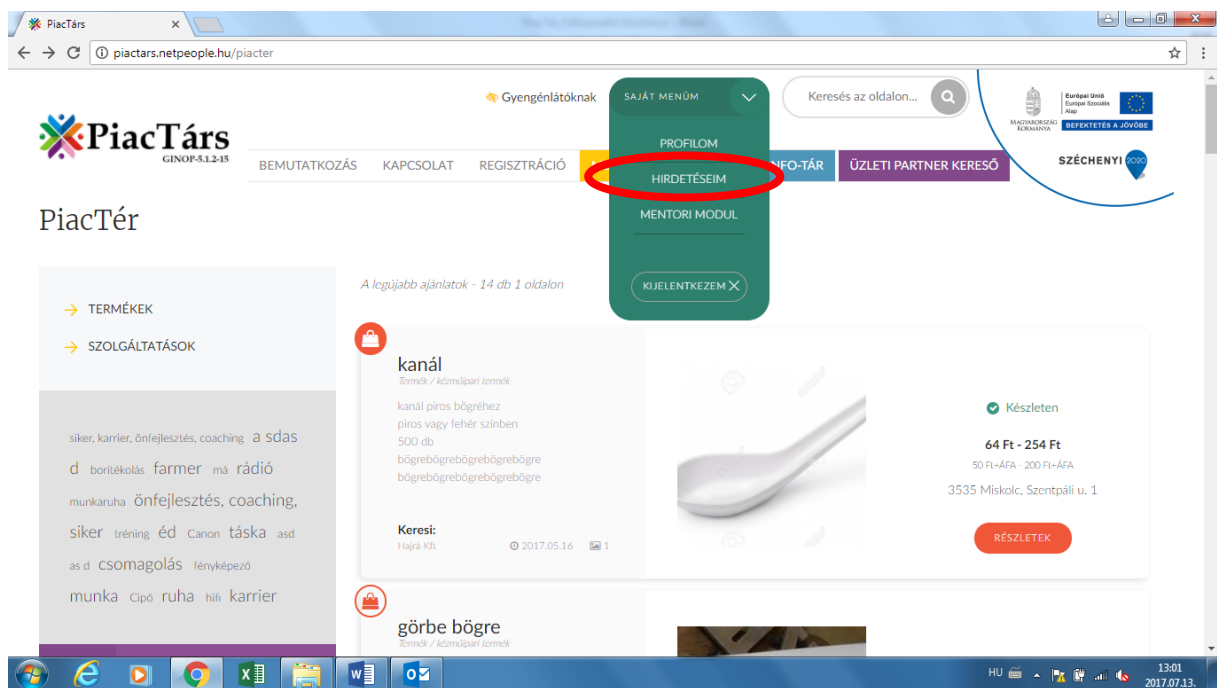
PiacTárs ×

piactars.netpeople.hu/piacter

PiacTárs
GINOP-5.1.2-15

Gyengénlátóknak

SAJÁT MENÜM

Keresés az oldalon...

Európai Unió
Európai Szociális Alap
MAGYARORSZÁG KORMÁNYA
BEFEKTETÉS A JÖVŐBE

BEMUTATKOZÁS KAPCSOLAT REGISZTRÁCIÓ

PROFILOM
HIRDETÉSEIM
MENTORI MODUL
KIJELENTKEZEM

INFO-TÁR
ÜZLETI PARTNER KERESŐ

SZÉCHENYI 2020

PiacTér

TERMÉKEK
SZOLGÁLTATÁSOK

siker, karrier, önfejlesztés, coaching a sdas d borítékolás farmer má rádió munkaruha önfejlesztés, coaching, siker tréning éd Canon táska asd as d csomagolás fényképező munka Cipő ruha hifi karrier

A legújabb ajánlatok - 14 db 1 oldalon

kanál
Termék / kézműipari termék
kanál piros bögréhez
piros vagy fehér színben
500 db
bögrebögrebögrebögrebögre
bögrebögrebögrebögrebögre

Keresi:
Hajrá Kft.
2017.05.16
1

Készleten
64 Ft - 254 Ft
50 Ft+ÁFA - 200 Ft+ÁFA
3535 Miskolc, Szentpáli u. 1

RÉSZLETEK

görbe bögre
Termék / kézműipari termék

HU
13:01
2017.07.13.